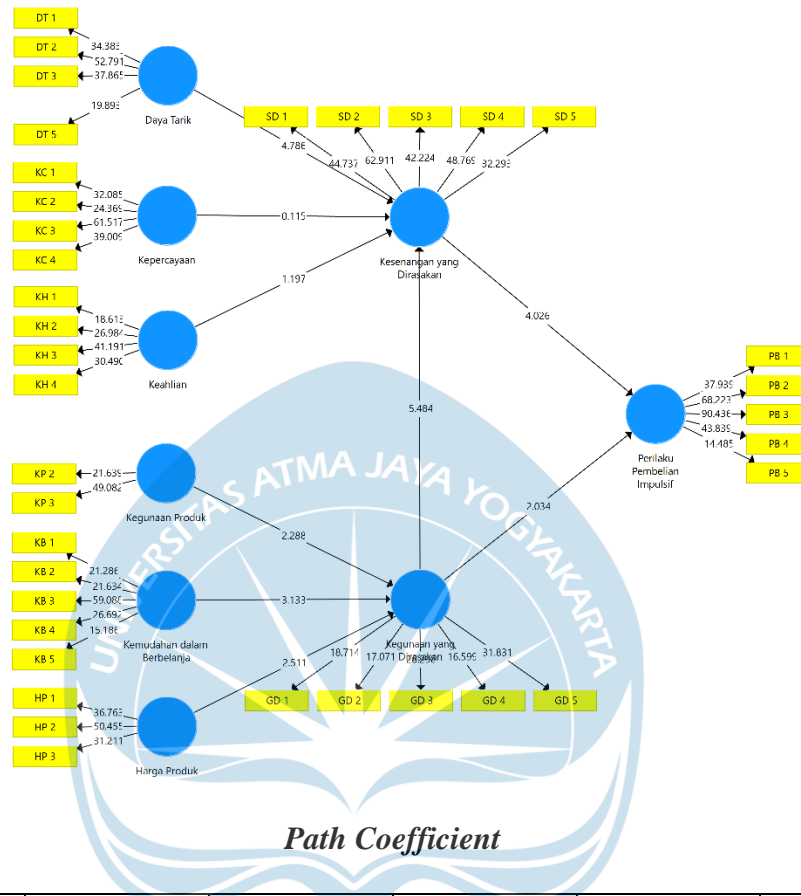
DT 1
DT 2
DT 3
DT 5
34.383
52.791
37.865
19.893
Daya Tarik
SD 1
SD 2
SD 3
SD 4
SD 5
4.786
44.737
62.911
42.224
48.769
32.293
KC 1
KC 2
KC 3
KC 4
32.085
24.369
61.517
39.009
Kepercayaan
0.115
Kesenangan yang Dirasakan
KH 1
KH 2
KH 3
KH 4
18.613
26.984
41.191
30.490
1.197
Keahlian
4.026
PB 1
PB 2
PB 3
PB 4
PB 5
37.939
68.223
90.436
43.839
14.485
Perilaku Pembelian Impulsif
5.484
KP 2
KP 3
21.639
49.082
Kegunaan Produk
UNIVERSITAS ATMA JAYA YOGYAKARTA
2.034
2.288
KB 1
KB 2
KB 3
KB 4
KB 5
21.288
21.634
59.080
26.692
15.186
3.133
Kemudahan dalam Berbelanja
Kegunaan yang Dirasakan
2.511
18.714
17.071
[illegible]
16.599
31.831
GD 1
GD 2
GD 3
GD 4
GD 5
HP 1
HP 2
HP 3
36.763
50.455
31.211
Harga Produk
Path Coefficient